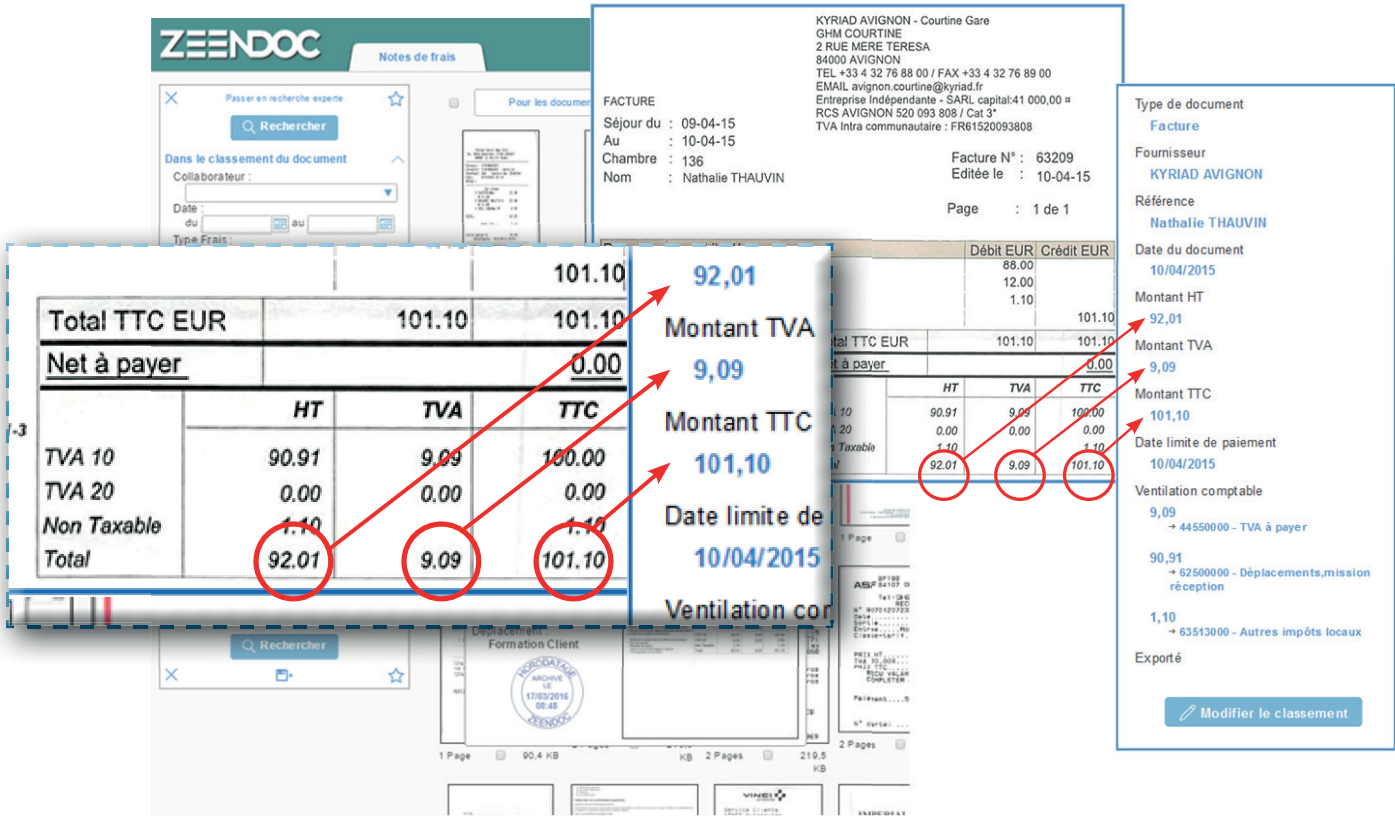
ZEENDOC

Notes de frais

Passer en recherche experte

Rechercher

Dans le classement du document

Collaborateur :

Date :
du
au

Type Frais :

Pour les documents

KYRIAD AVIGNON - Courtine Gare
GHM COURTINE
2 RUE MERE TERESA
84000 AVIGNON
TEL +33 4 32 76 88 00 / FAX +33 4 32 76 89 00
EMAIL avignon.courtine@kyriad.fr
Entreprise Indépendante - SARL capital:41 000,00 ¤
RCS AVIGNON 520 093 808 / Cat 3*
TVA Intra communautaire : FR61520093808

FACTURE

Séjour du : 09-04-15
Au : 10-04-15
Chambre : 136
Nom : Nathalie THAUVIN

Facture N° : 63209
Editée le : 10-04-15

Page : 1 de 1

| | Débit EUR | Crédit EUR |
|---|---|---|
| | 88.00 | |
| | 12.00 | |
| | 1.10 | |
| | | 101.10 |
| tal TTC EUR | 101.10 | 101.10 |
| t à payer | | 0.00 |

| | 101.10 |
|---|---|
| Total TTC EUR | 101.10 | 101.10 |
| Net à payer | | 0.00 |

| | HT | TVA | TTC |
|---|---|---|---|
| TVA 10 | 90.91 | 9.09 | 100.00 |
| TVA 20 | 0.00 | 0.00 | 0.00 |
| Non Taxable | 1.10 | | 1.10 |
| Total | 92.01 | 9.09 | 101.10 |

/-3

92,01
Montant TVA
9,09
Montant TTC
101,10
Date limite de
10/04/2015
Ventilation co

Type de document
Facture
Fournisseur
KYRIAD AVIGNON
Référence
Nathalie THAUVIN
Date du document
10/04/2015
Montant HT
92,01
Montant TVA
9,09
Montant TTC
101,10
Date limite de paiement
10/04/2015
Ventilation comptable
9,09
→ 44550000 - TVA à payer
90,91
→ 62500000 - Déplacements,mission réception
1,10
→ 63513000 - Autres impôts locaux
Exporté

Modifier le classement

Rechercher

Déplacement
Formation Client

HORODATAGE
ARCHIVE
LE
17/03/2016
08:48
ZEENDOC

1 Page
90,4 KB
2 Pages
KB
2 Pages
219,5 KB
1 Page
2 Pages